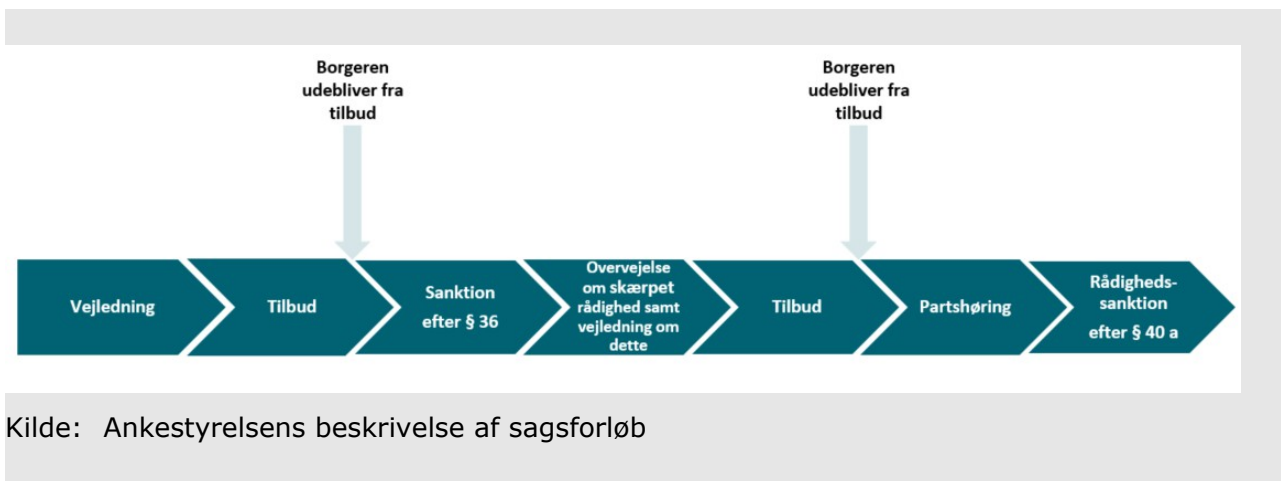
Borgeren udebliver fra tilbud

Borgeren udebliver fra tilbud

Vejledning

Tilbud

Sanktion efter § 36

Overvejelse om skærpet rådighed samt vejledning om dette

Tilbud

Partshøring

Rådigheds-sanktion efter § 40 a

Kilde: Ankestyrelsens beskrivelse af sagsforløb